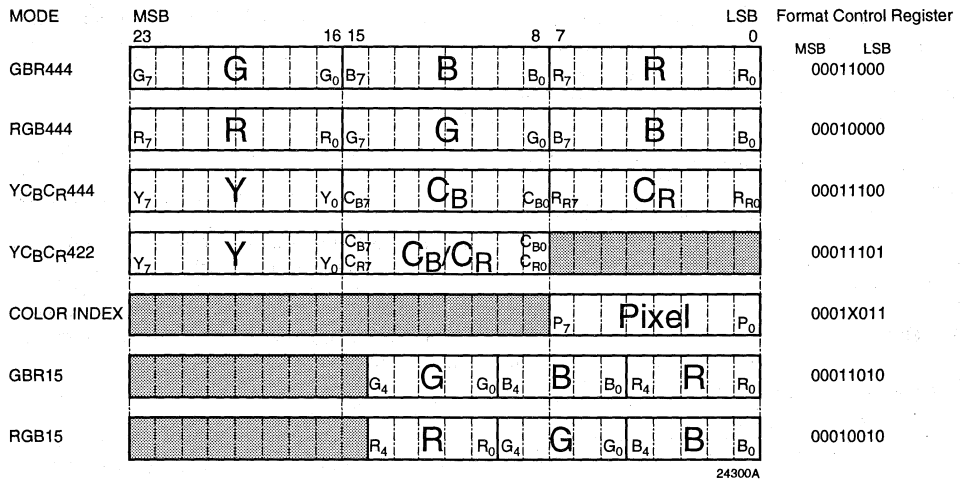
| MODE | MSB 23 | 16 15 | 8 7 | LSB 0 | Format Control Register MSB LSB |
|---|---|---|---|---|---|
| GBR444 | $G_7$ G $G_0$ | $B_7$ B $B_0$ | $R_7$ R $R_0$ | | 00011000 |
| RGB444 | $R_7$ R $R_0$ | $G_7$ G $G_0$ | $B_7$ B $B_0$ | | 00010000 |
| $YC_BC_R444$ | $Y_7$ Y $Y_0$ | $C_{B7}$ $C_B$ $C_{B0}$ | $R_{R7}$ $C_R$ $R_{R0}$ | | 00011100 |
| $YC_BC_R422$ | $Y_7$ Y $Y_0$ | $C_{B7}$ $C_{R7}$ $C_B/C_R$ $C_{B0}$ $C_{R0}$ | | | 00011101 |
| COLOR INDEX | | | $P_7$ Pixel $P_0$ | | 0001X011 |
| GBR15 | | $G_4$ G $G_0$ | $B_4$ B $B_0$ | $R_4$ R $R_0$ | 00011010 |
| RGB15 | | $R_4$ R $R_0$ | $G_4$ G $G_0$ | $B_4$ B $B_0$ | 00010010 |

24300A